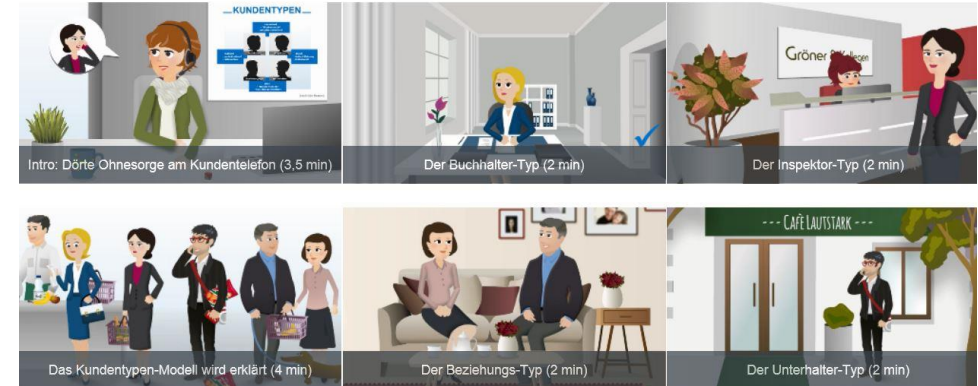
KUNDENTYPEN

Intro: Dörte Ohnesorge am Kundentelefon (3,5 min)

Der Buchhalter-Typ (2 min)

Gröner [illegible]

Der Inspektor-Typ (2 min)

Das Kundentypen-Modell wird erklärt (4 min)

Der Beziehungs-Typ (2 min)

--- CAFÉ LAUTSTARK ---

Der Unterhalter-Typ (2 min)